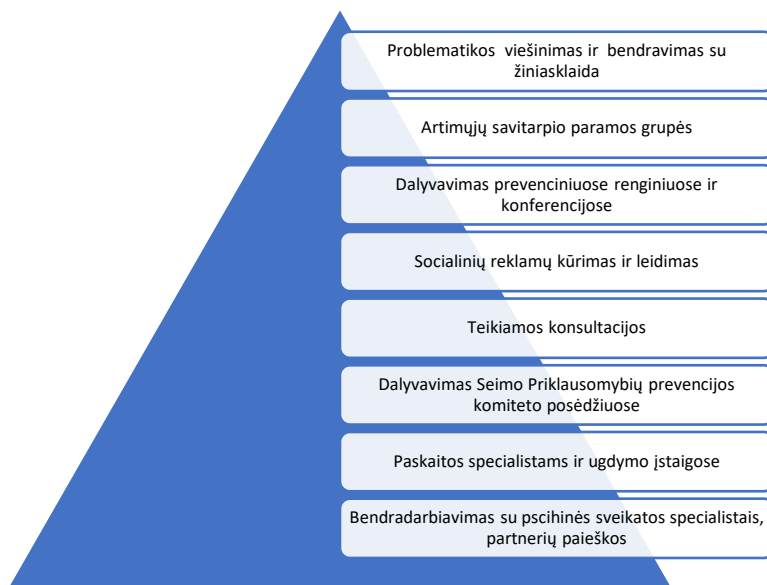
Problematikos viešinimas ir bendravimas su žiniasklaida

Artimųjų savitarpio paramos grupės

Dalyvavimas prevenciniuose renginiuose ir konferencijose

Socialinių reklamų kūrimas ir leidimas

Teikiamos konsultacijos

Dalyvavimas Seimo Priklausomybių prevencijos komiteto posėdžiuose

Paskaitos specialistams ir ugdymo įstaigose

Bendradarbiavimas su pscihinės sveikatos specialistais, partnerių paieškos